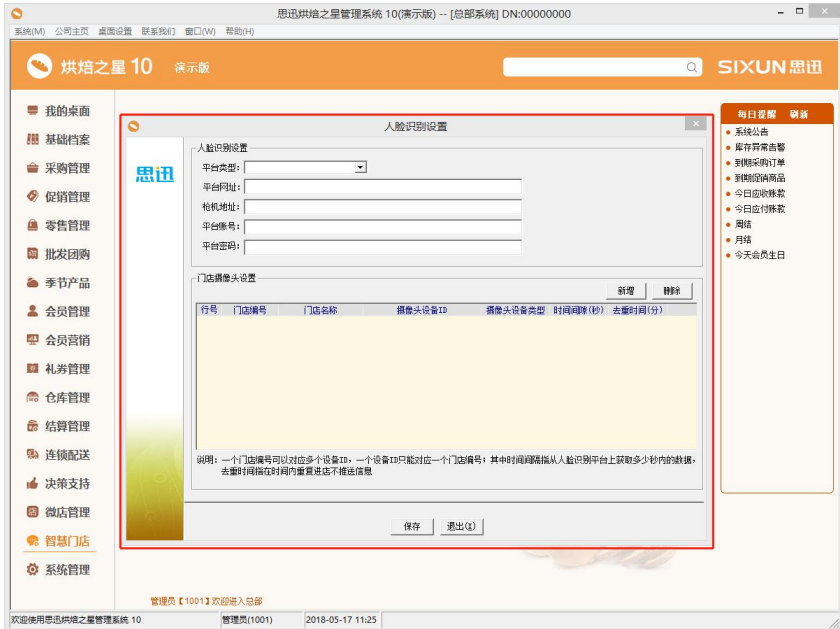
思迅烘焙之星管理系统 10(演示版) -- [总部系统] DN:00000000

系统(M) 公司主页 桌面设置 联系我们 窗口(W) 帮助(H)

烘焙之星 10 演示版

SIXUN 思迅

我的桌面
基础档案
采购管理
促销管理
零售管理
批发团购
季节产品
会员管理
会员营销
礼券管理
仓库管理
结算管理
连锁配送
决策支持
微店管理
智慧门店
系统管理

人脸识别设置

思迅

人脸识别设置
平台类型:
平台网址:
枪机地址:
平台账号:
平台密码:

门店摄像头设置
新增 删除

| 行号 | 门店编号 | 门店名称 | 摄像头设备ID | 摄像头设备类型 | 时间间隔(秒) | 去重时间(分) |
|---|---|---|---|---|---|---|

说明:一个门店编号可以对应多个设备ID,一个设备ID只能对应一个门店编号;其中时间间隔指从人脸识别平台上获取多少秒内的数据,去重时间指在时间内重置进店不推送信息

保存 退出(X)

每日提醒 刷新
系统公告
库存异常告警
到期采购订单
到期促销商品
今日应收账款
今日应付账款
周结
月结
今天会员生日

管理员【1001】欢迎进入总部

欢迎使用思迅烘焙之星管理系统 10 管理员(1001) 2018-05-17 11:25